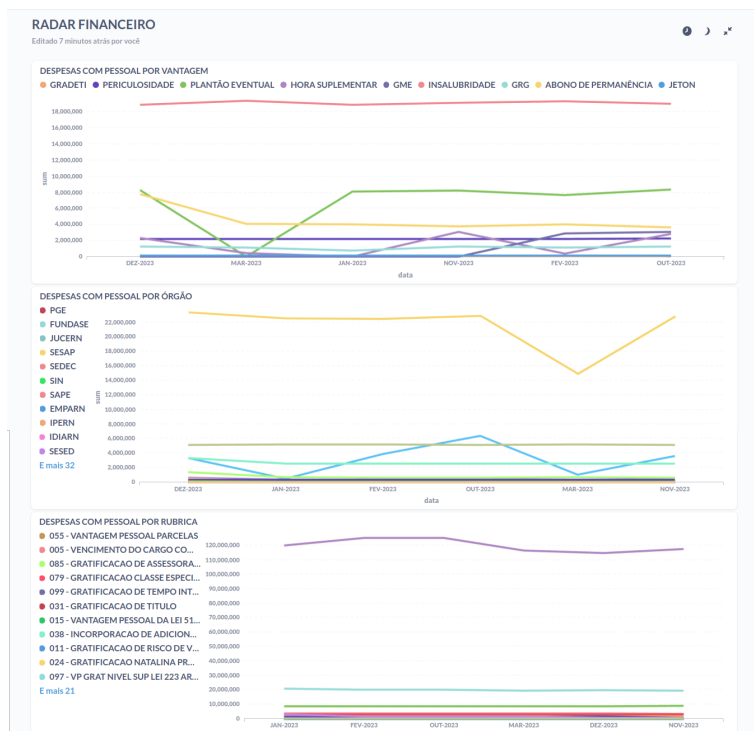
RADAR FINANCEIRO
Editado 7 minutos atrás por você

DESPESAS COM PESSOAL POR VANTAGEM
GRADETI PERICULOSIDADE PLANTÃO EVENTUAL HORA SUPLEMENTAR GME INSALUBRIDADE GRG ABONO DE PERMANÊNCIA JETON
18,000,000
16,000,000
14,000,000
12,000,000
10,000,000
8,000,000
6,000,000
4,000,000
2,000,000
0
sum
DEZ-2023 MAR-2023 JAN-2023 NOV-2023 FEV-2023 OUT-2023
data

DESPESAS COM PESSOAL POR ÓRGÃO
PGE
FUNDASE
JUCERN
SESAP
SEDEC
SIN
SAPE
EMPARN
IPERN
IDIARN
SESED
E mais 32
22,000,000
20,000,000
18,000,000
16,000,000
14,000,000
12,000,000
10,000,000
8,000,000
6,000,000
4,000,000
2,000,000
0
sum
DEZ-2023 JAN-2023 FEV-2023 OUT-2023 MAR-2023 NOV-2023
data

DESPESAS COM PESSOAL POR RUBRICA
055 - VANTAGEM PESSOAL PARCELAS
005 - VENCIMENTO DO CARGO CO...
085 - GRATIFICACAO DE ASSESSORA...
079 - GRATIFICACAO CLASSE ESPECI...
099 - GRATIFICACAO DE TEMPO INT...
031 - GRATIFICACAO DE TITULO
015 - VANTAGEM PESSOAL DA LEI 51...
038 - INCORPORACAO DE ADICION...
011 - GRATIFICACAO DE RISCO DE V...
024 - GRATIFICACAO NATALINA PR...
097 - VP GRAT NIVEL SUP LEI 223 AR...
E mais 21
120,000,000
110,000,000
100,000,000
90,000,000
80,000,000
70,000,000
60,000,000
50,000,000
40,000,000
30,000,000
20,000,000
10,000,000
0
JAN-2023 FEV-2023 OUT-2023 MAR-2023 DEZ-2023 NOV-2023